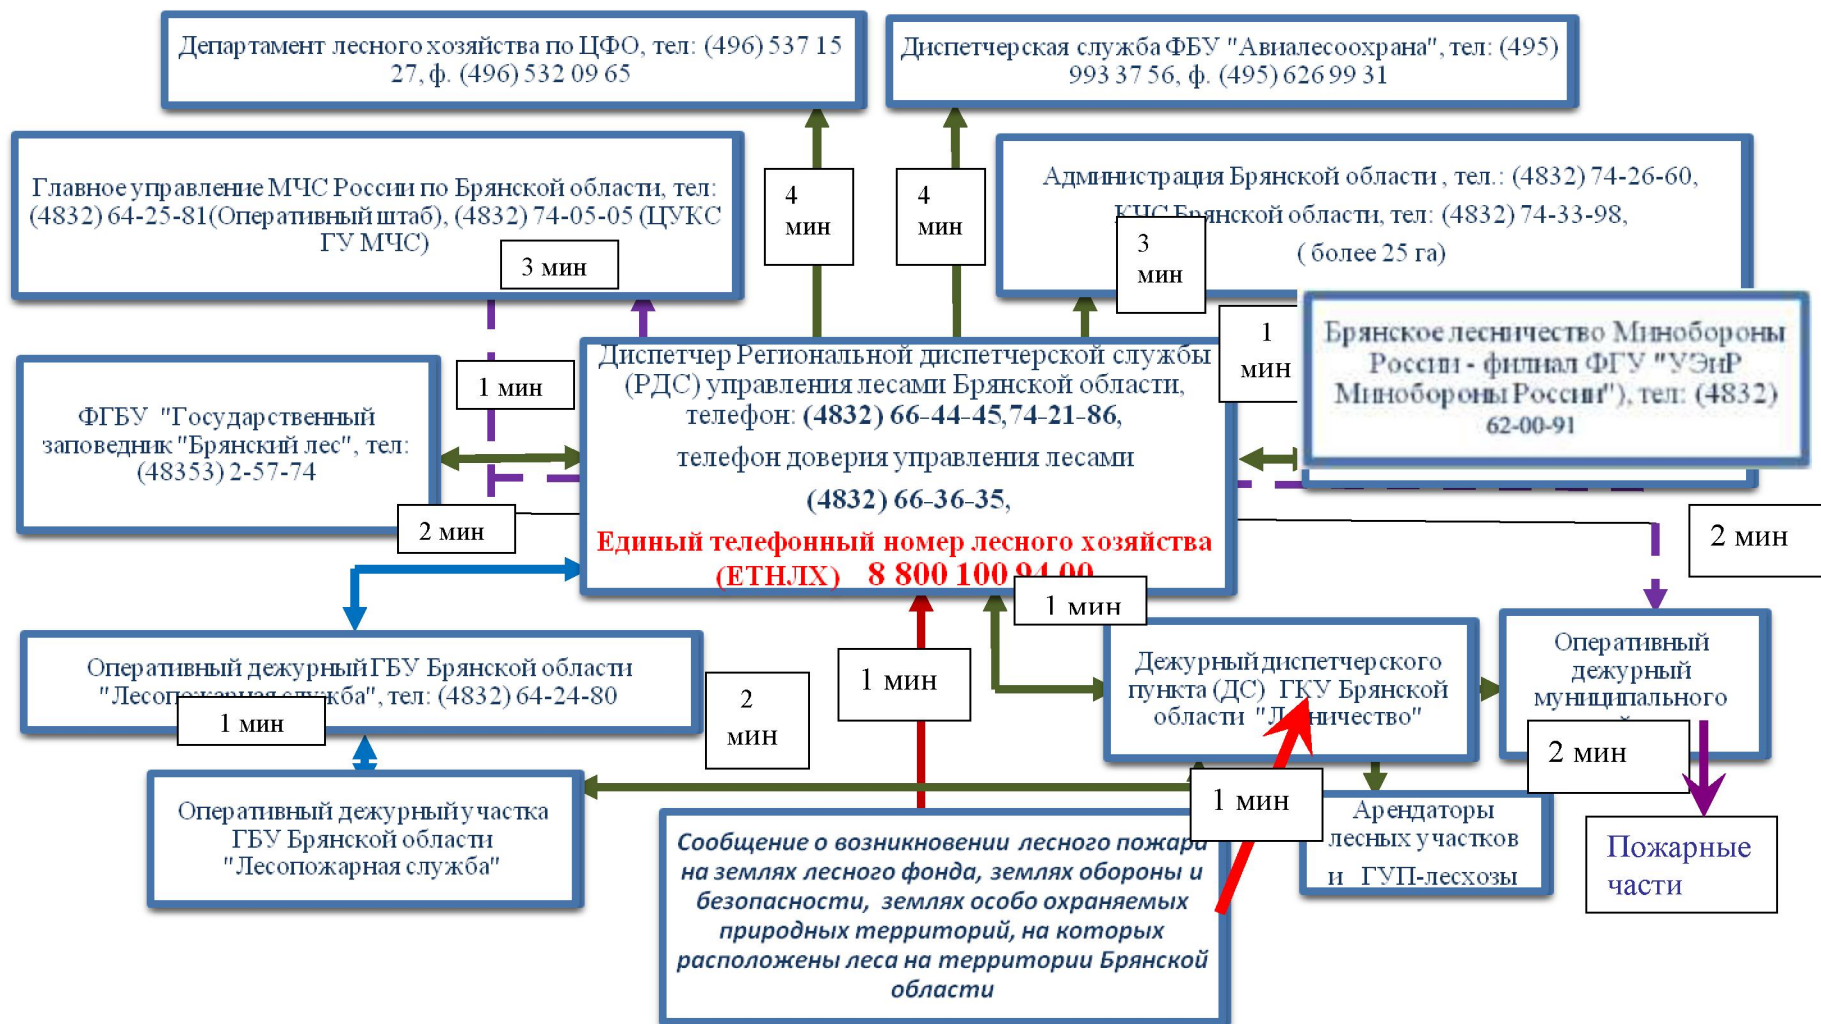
Департамент лесного хозяйства по ЦФО, тел: (496) 537 15 27, ф. (496) 532 09 65

Диспетчерская служба ФБУ "Авиалесоохрана", тел: (495) 993 37 56, ф. (495) 626 99 31

Главное управление МЧС России по Брянской области, тел: (4832) 64-25-81(Оперативный штаб), (4832) 74-05-05 (ЦУКС ГУ МЧС)

3 мин

4 мин

4 мин

Администрация Брянской области , тел.: (4832) 74-26-60, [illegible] Брянской области, тел: (4832) 74-33-98, ( более 25 га)

3 мин

1 мин

Брянское лесничество Минобороны России - филиал ФГУ "УЭиР Минобороны России"), тел: (4832) 62-00-91

1 мин

ФГБУ "Государственный заповедник "Брянский лес", тел: (48353) 2-57-74

Диспетчер Региональной диспетчерской службы (РДС) управления лесами Брянской области, телефон: (4832) 66-44-45,74-21-86,

телефон доверия управления лесами

(4832) 66-36-35,

Единый телефонный номер лесного хозяйства (ЕТНЛХ) 8 800 100 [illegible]

2 мин

2 мин

1 мин

Оперативный дежурный ГБУ Брянской области "Лесо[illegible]ба", тел: (4832) 64-24-80

1 мин

2 мин

1 мин

Дежурный диспетчерского пункта (ДС) ГКУ Брянской области "Л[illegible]ничество"

Оперативный дежурный муниципального

2 мин

Оперативный дежурный участка ГБУ Брянской области "Лесопожарная служба"

1 мин

Арендаторы лесных участков и ГУП-лесхозы

Пожарные части

Сообщение о возникновении лесного пожара на землях лесного фонда, землях обороны и безопасности, землях особо охраняемых природных территорий, на которых расположены леса на территории Брянской области